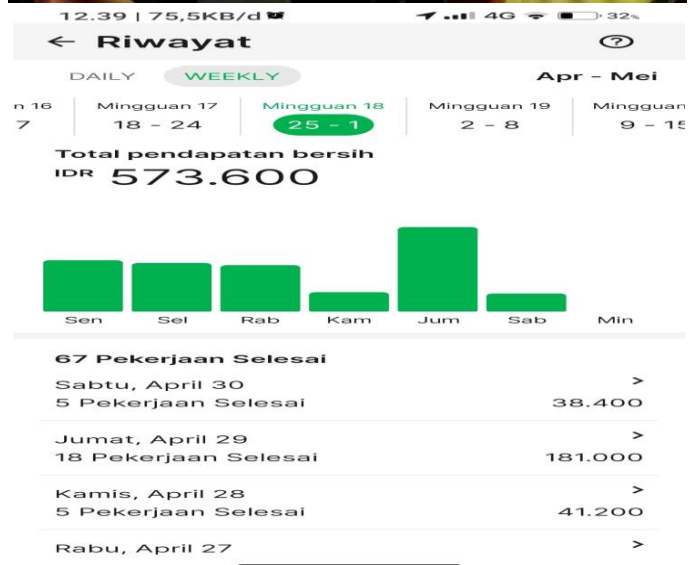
12.39 | 75,5KB/d 4G 32%

← Riwayat ?

DAILY WEEKLY Apr – Mei

n 16 7 | Mingguan 17 18 – 24 | Mingguan 18 25 – 1 | Mingguan 19 2 – 8 | Mingguan 9 – 15

Total pendapatan bersih
IDR 573.600

Sen Sel Rab Kam Jum Sab Min

67 Pekerjaan Selesai

Sabtu, April 30 >
5 Pekerjaan Selesai 38.400

Jumat, April 29 >
18 Pekerjaan Selesai 181.000

Kamis, April 28 >
5 Pekerjaan Selesai 41.200

Rabu, April 27 >